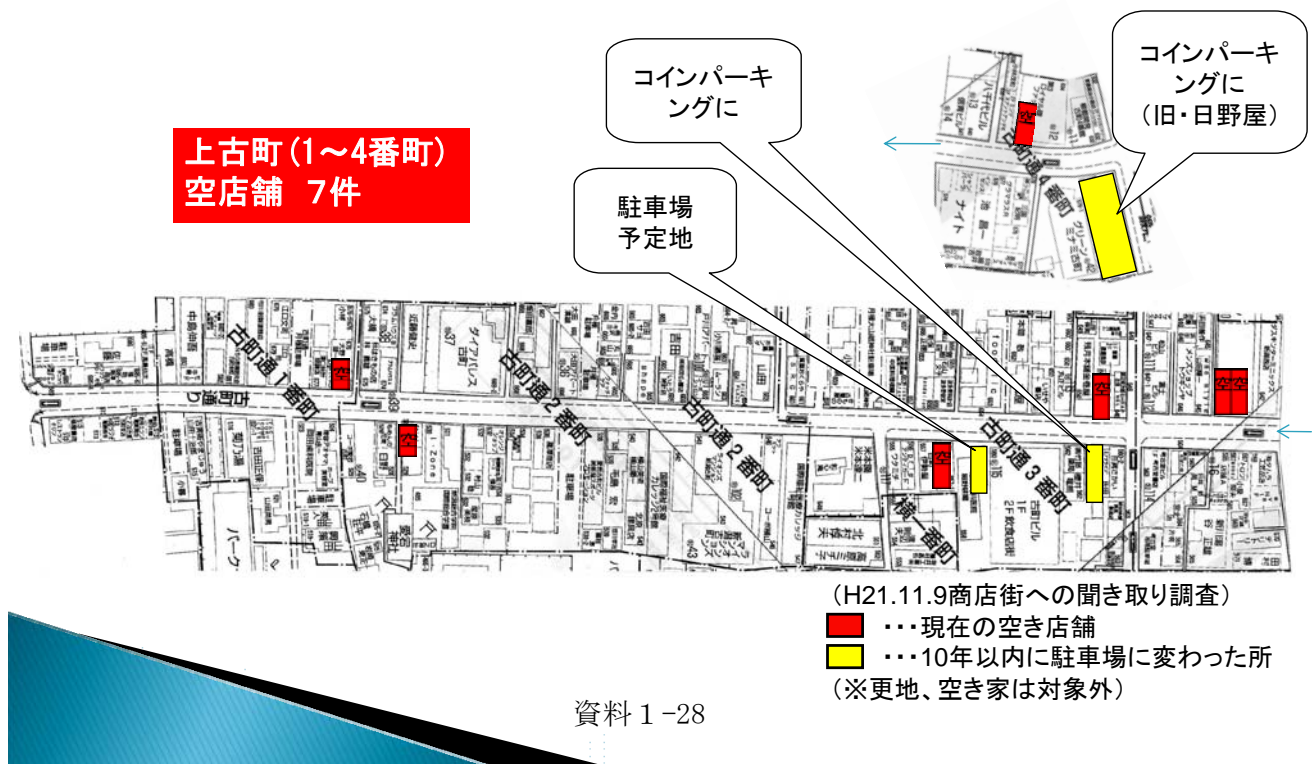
上古町(1～4番町)
空店舗 7件

駐車場
予定地

コインパーキングに

コインパーキングに
(旧・日野屋)

古町通1番町
古町通2番町
古町通2番町
古町通3番町
古町通4番町
横一番町

空
空
空
空
空
空
空

(H21.11.9商店街への聞き取り調査)
・・・現在の空き店舗
・・・10年以内に駐車場に変わった所
(※更地、空き家は対象外)

資料1-28